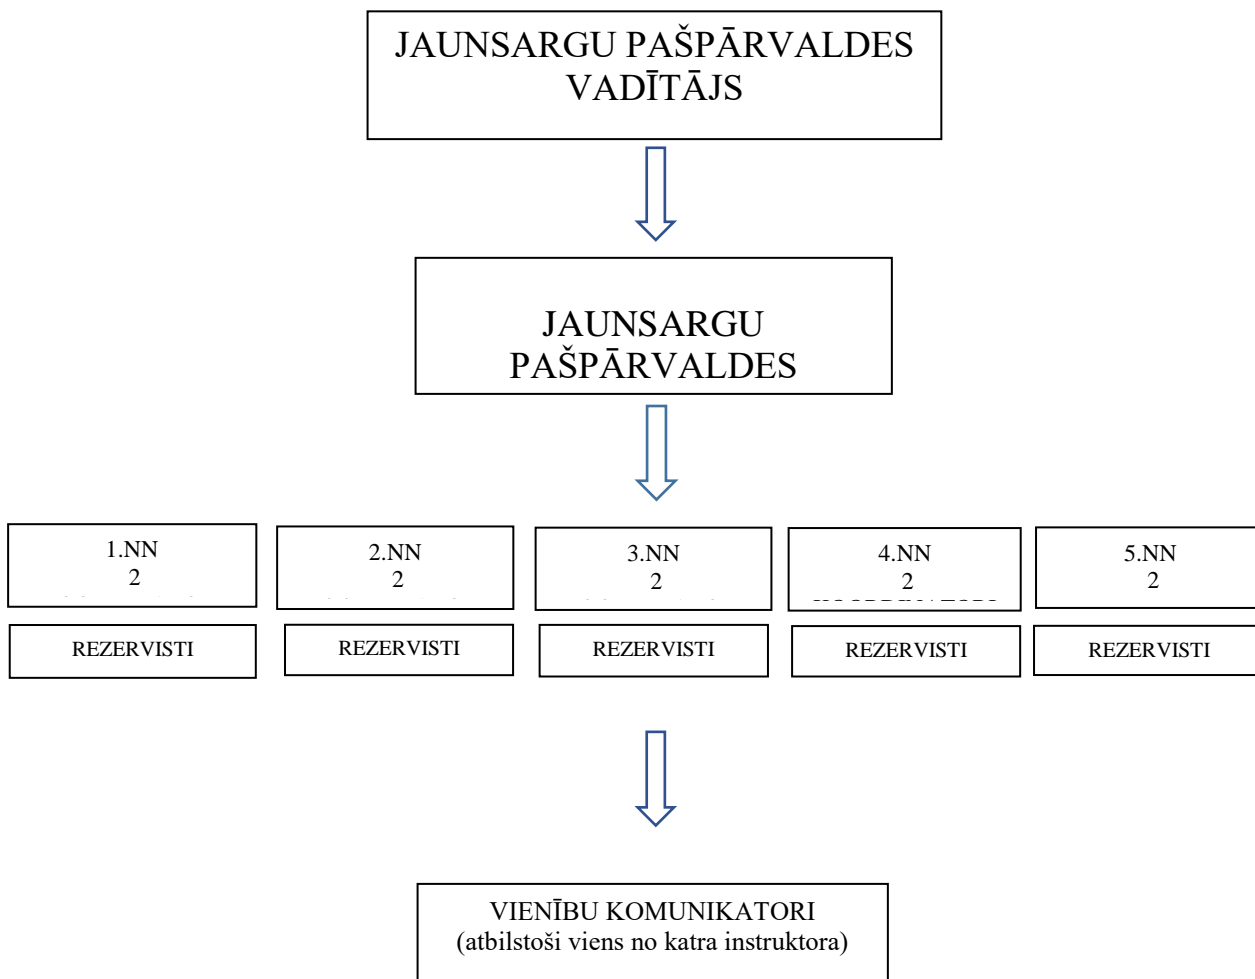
JAUNSARGU PAŠPĀRVALDES VADĪTĀJS

JAUNSARGU PAŠPĀRVALDES

1.NN
2
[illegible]

2.NN
2
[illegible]

3.NN
2
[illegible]

4.NN
2
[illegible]

5.NN
2

REZERVISTI

REZERVISTI

REZERVISTI

REZERVISTI

REZERVISTI

VIENĪBU KOMUNIKATORI
(atbilstoši viens no katra instruktora)